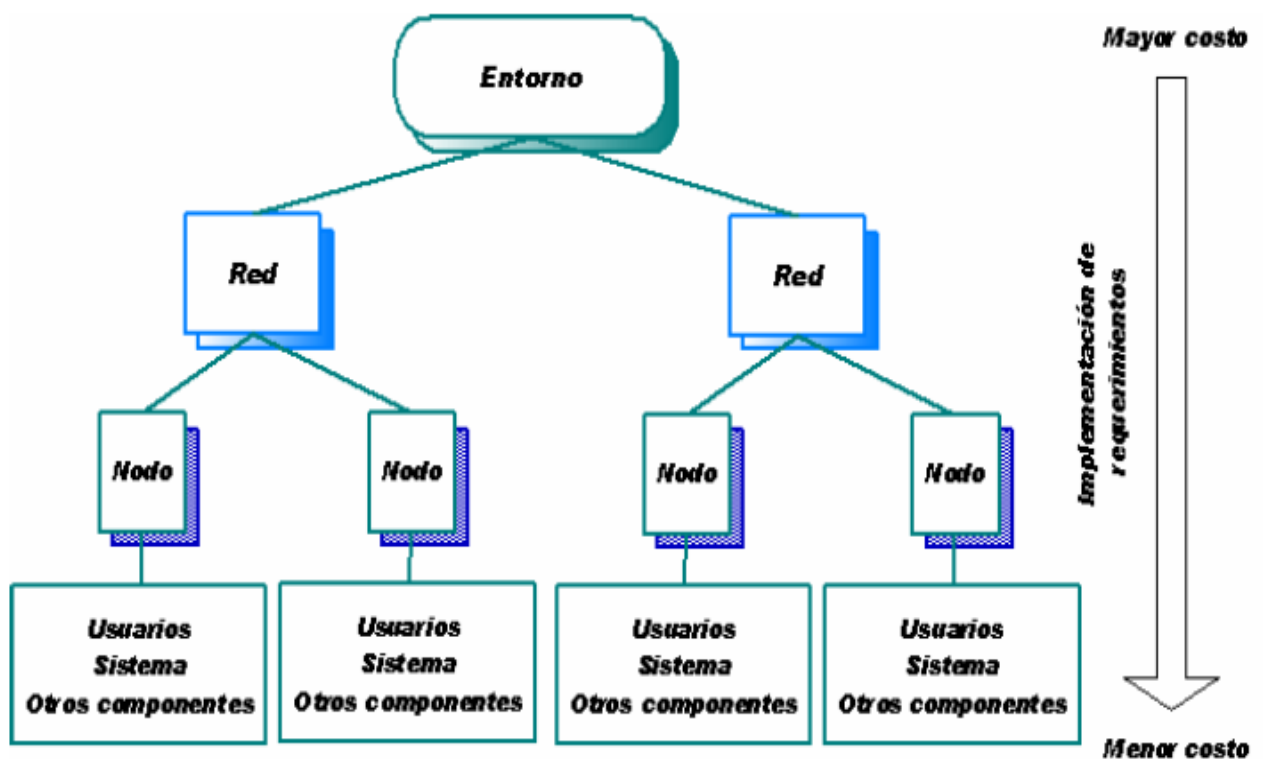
Entorno

Red

Red

Nodo

Nodo

Nodo

Nodo

Usuarios
Sistema
Otros componentes

Usuarios
Sistema
Otros componentes

Usuarios
Sistema
Otros componentes

Usuarios
Sistema
Otros componentes

Mayor costo

Implementación de requerimientos

Menor costo